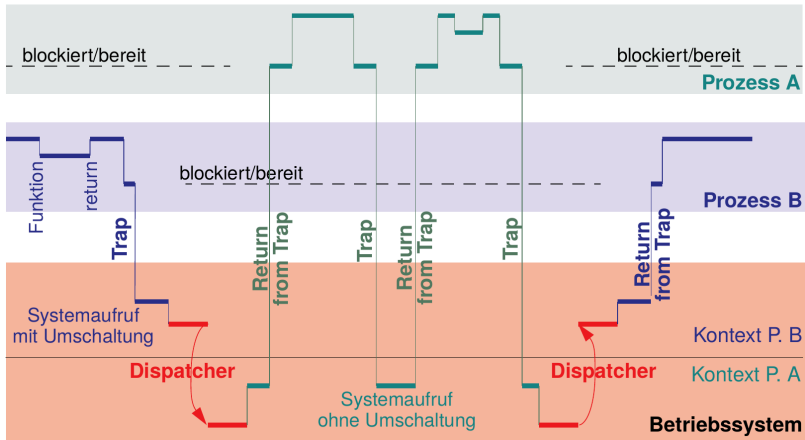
blockiert/bereit

blockiert/bereit

Prozess A

blockiert/bereit

Prozess B

Funktion

return

Trap

Return from Trap

Trap

Return from Trap

Trap

Return from Trap

Systemaufruf mit Umschaltung

Kontext P. B

Dispatcher

Dispatcher

Kontext P. A

Systemaufruf ohne Umschaltung

Betriebssystem